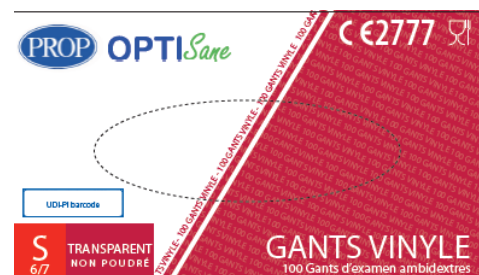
PROP OPTISane

CE2777

100 GANTS VINYLE · 100 GANTS VINYLE · 100 GANTS VINYLE · 100 GANTS VINYLE · 100 GANTS VINYLE · 100 GANTS VINYLE · 100 GANTS

UDI-PI barcode

S
6/7

TRANSPARENT
NON POUDRÉ

GANTS VINYLE
100 Gants d'examen ambidextres